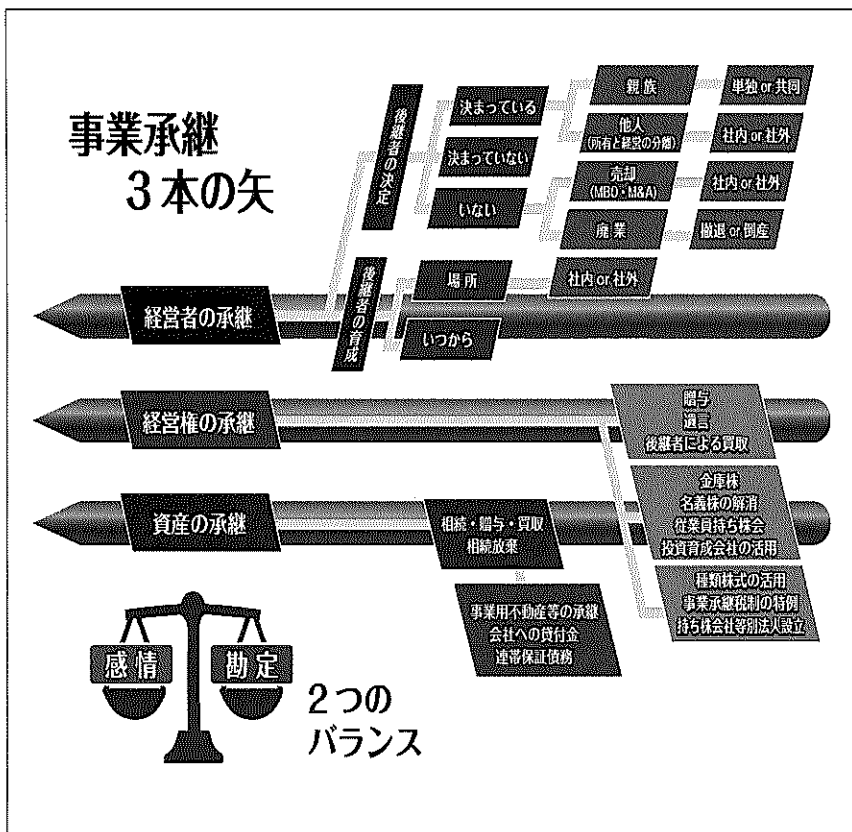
事業承継
3本の矢

後継者の決定

決まっている
決まっていない
いない

親族
他人
(所有と経営の分離)
売却
(MBO・M&A)
廃業

単独 or 共同
社内 or 社外
社内 or 社外
撤退 or 倒産

後継者の育成

場所
いつから

社内 or 社外

経営者の承継

経営権の承継

贈与
遺言
後継者による買取

金庫株
名義株の解消
従業員持ち株会
投資育成会社の活用

資産の承継

相続・贈与・買取
相続放棄

種類株式の活用
事業承継税制の特例
持ち株会社等別法人設立

事業用不動産等の承継
会社への貸付金
連帯保証債務

感情
勘定

2つの
バランス